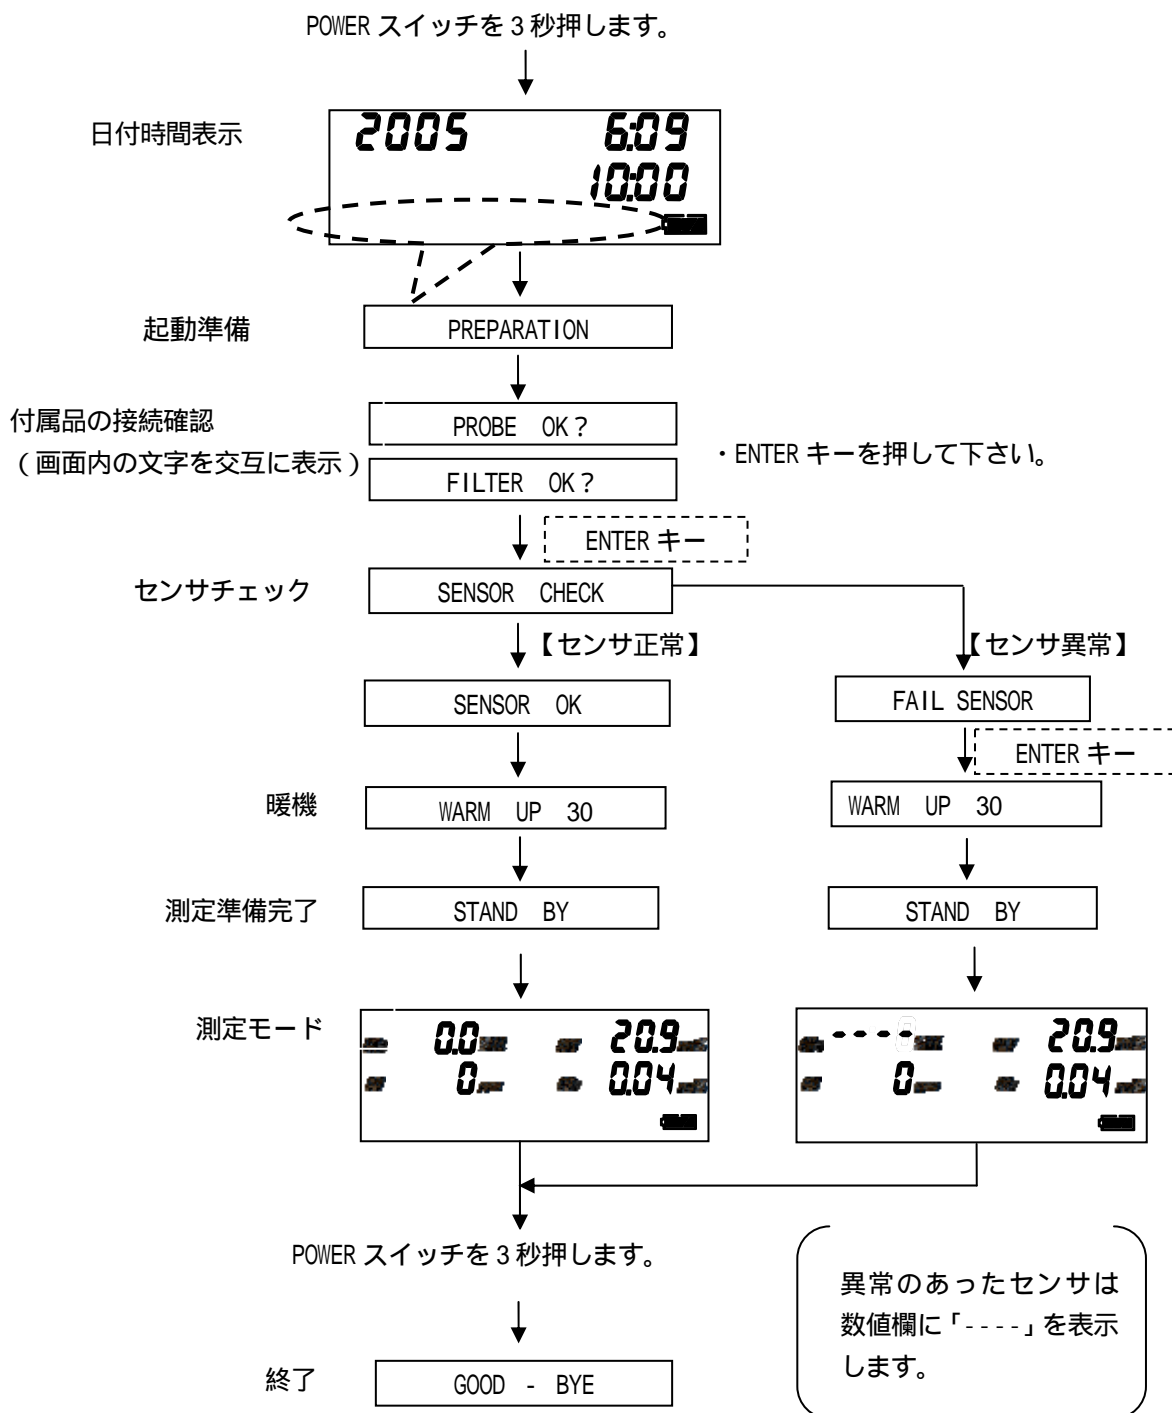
POWER スイッチを 3 秒押します。

日付時間表示

2005 6:09
10:00

起動準備

PREPARATION

付属品の接続確認
（画面内の文字を交互に表示）

PROBE OK？

FILTER OK？

・ENTER キーを押して下さい。

ENTER キー

センサチェック

SENSOR CHECK

【センサ正常】

【センサ異常】

SENSOR OK

FAIL SENSOR

ENTER キー

暖機

WARM UP 30

WARM UP 30

測定準備完了

STAND BY

STAND BY

測定モード

0.0 20.9
0 0.04

---- 20.9
0 0.04

POWER スイッチを 3 秒押します。

異常のあったセンサは数値欄に「----」を表示します。

終了

GOOD - BYE